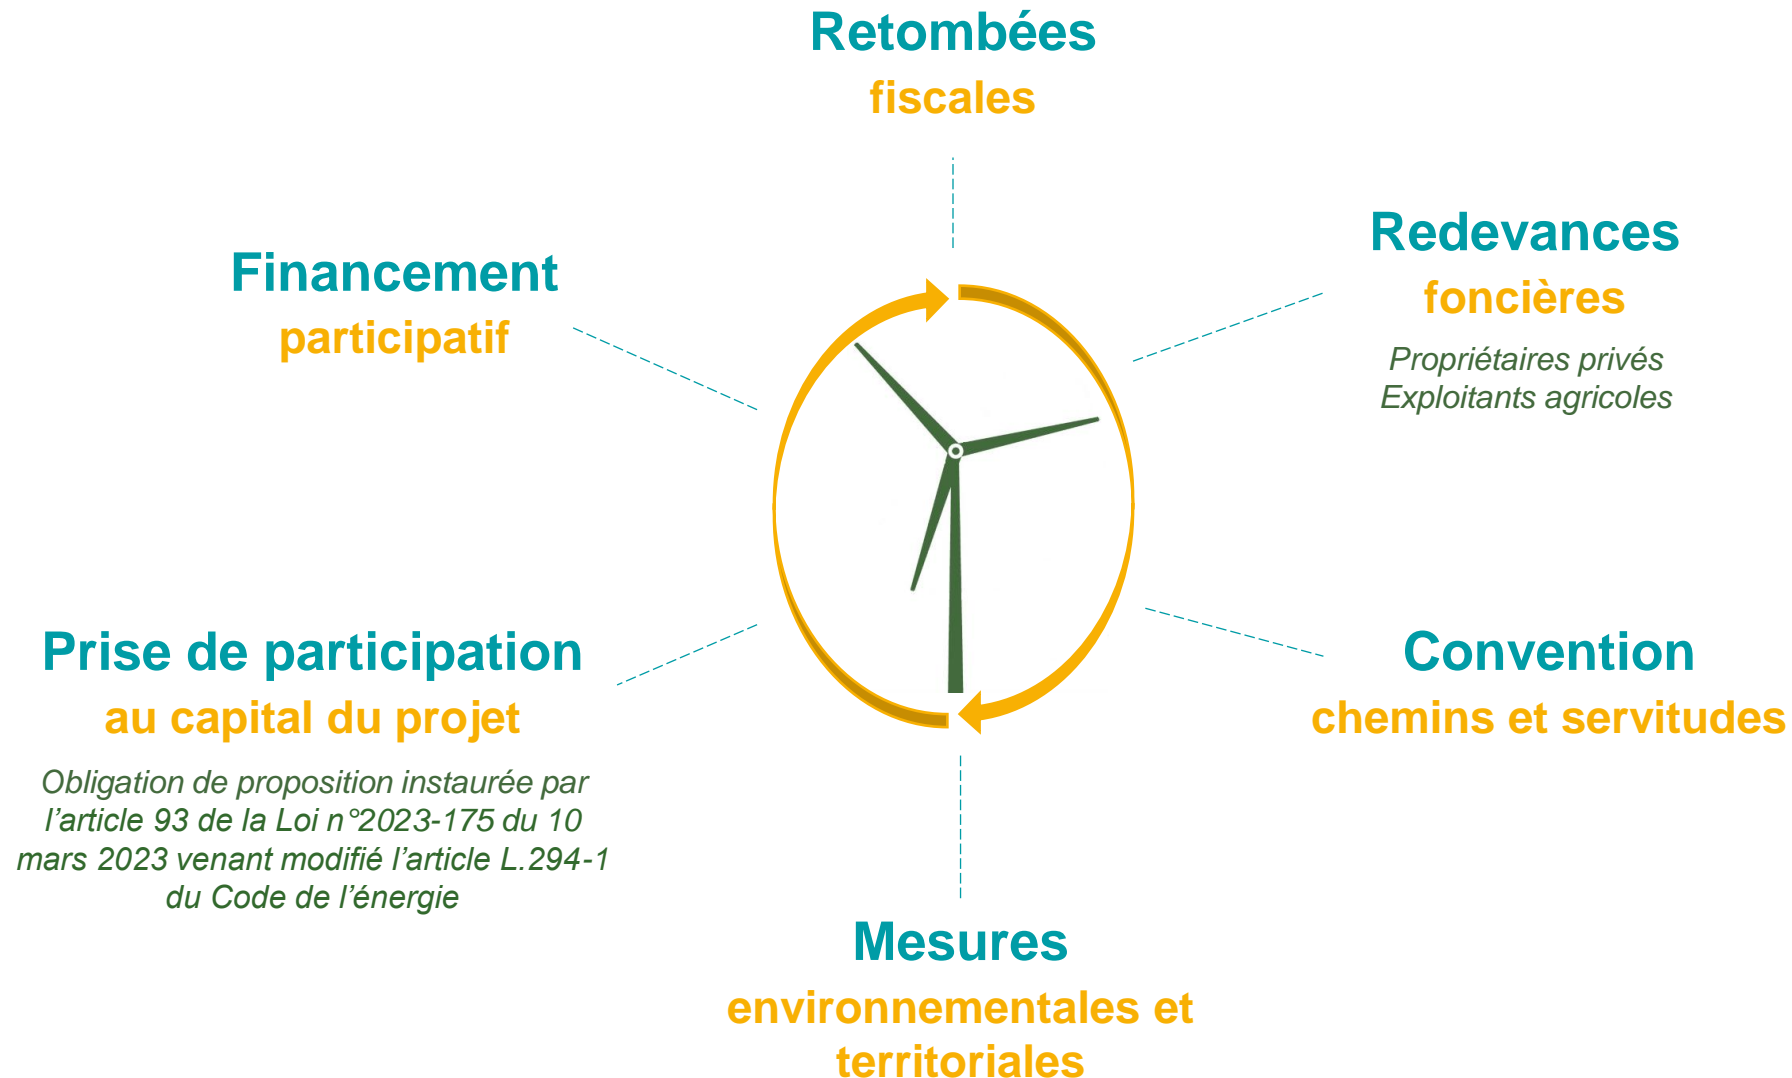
Retombées
fiscales

Financement
participatif

Redevances
foncières
Propriétaires privés
Exploitants agricoles

Prise de participation
au capital du projet
Obligation de proposition instaurée par l'article 93 de la Loi n°2023-175 du 10 mars 2023 venant modifié l'article L.294-1 du Code de l'énergie

Convention
chemins et servitudes

Mesures
environnementales et territoriales